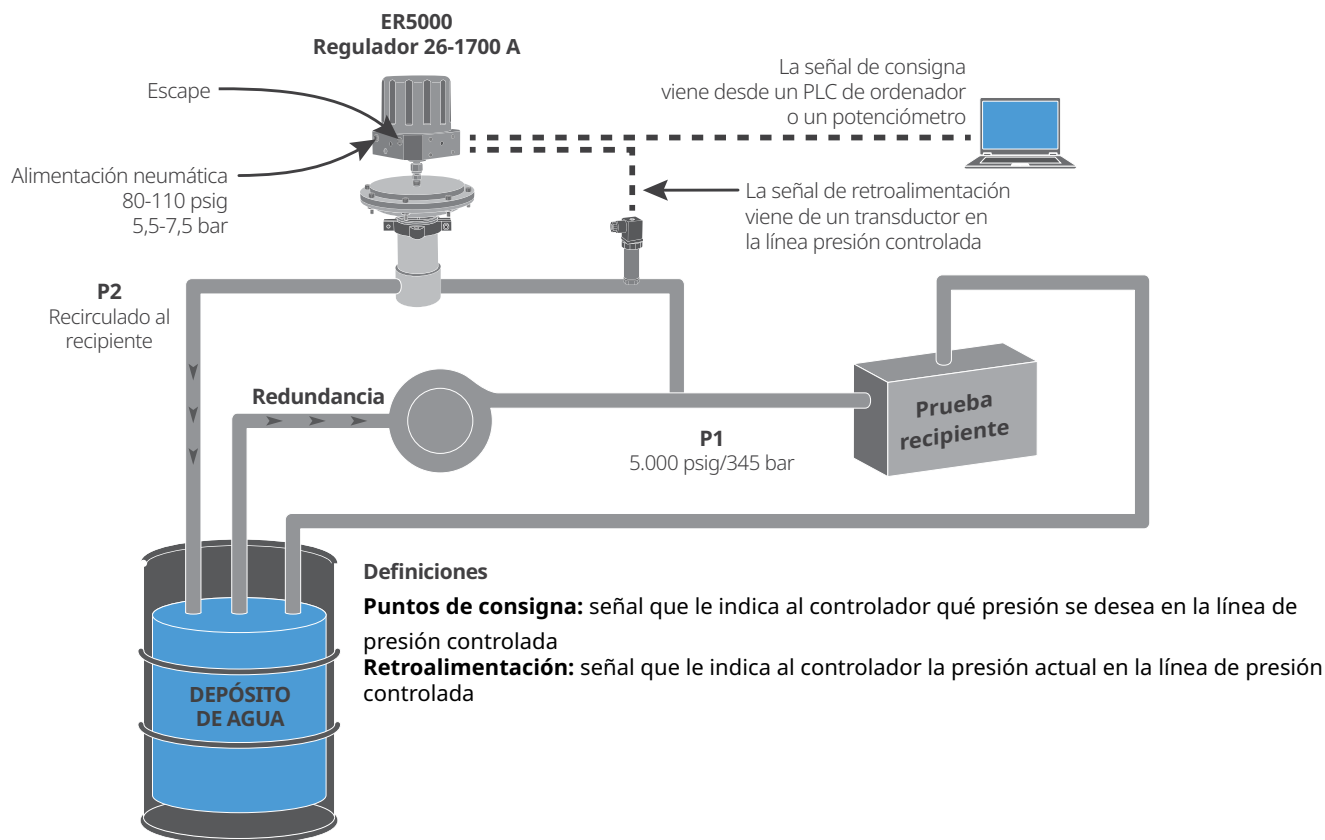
**ER5000**
**Regulador 26-1700 A**

Escape

Alimentación neumática
80-110 psig
5,5-7,5 bar

La señal de consigna
viene desde un PLC de ordenador
o un potenciómetro

La señal de retroalimentación
viene de un transductor en
la línea presión controlada

**P2**
Recirculado al
recipiente

**Redundancia**

**P1**
5.000 psig/345 bar

**Prueba recipiente**

**DEPÓSITO DE AGUA**

**Definiciones**

**Puntos de consigna:** señal que le indica al controlador qué presión se desea en la línea de presión controlada
**Retroalimentación:** señal que le indica al controlador la presión actual en la línea de presión controlada